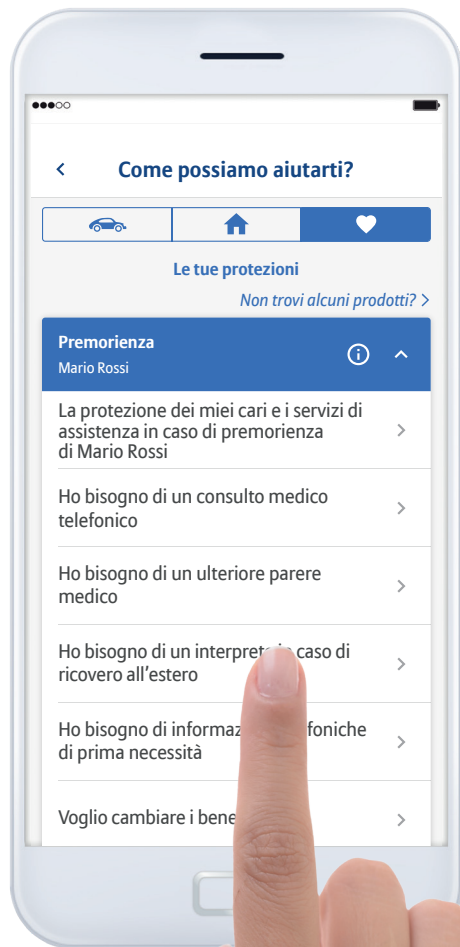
Come possiamo aiutarti?

Le tue protezioni

Non trovi alcuni prodotti? >

Premorienza
Mario Rossi

La protezione dei miei cari e i servizi di assistenza in caso di premorienza di Mario Rossi

Ho bisogno di un consulto medico telefonico

Ho bisogno di un ulteriore parere medico

Ho bisogno di un interpret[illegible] caso di ricovero all'estero

Ho bisogno di informaz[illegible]efoniche di prima necessità

Voglio cambiare i bene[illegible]